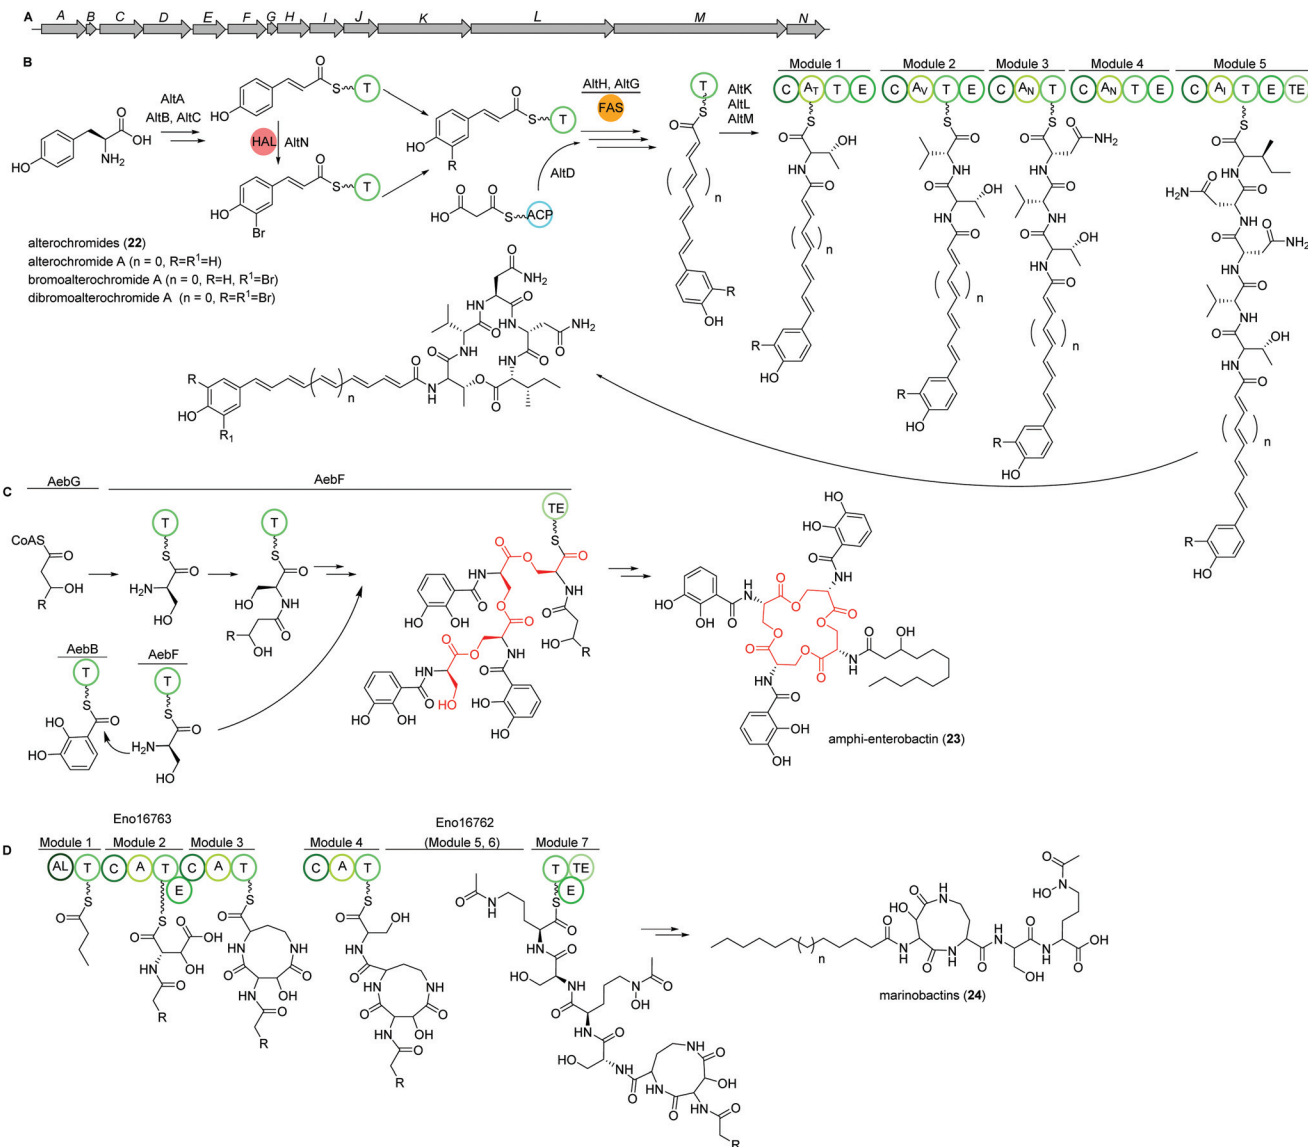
A
A B C D E F G H I J K L M N

B
AltA
AltB, AltC
HAL AltN
AltH, AltG
FAS
AltD
AltK
AltL
AltM
T
ACP
HO
OH
$NH_2$
R
Br
n
alterochromides (**22**)
alterochromide A (n = 0, R=R$^1$=H)
bromoalterochromide A (n = 0, R=H, R$^1$=Br)
dibromoalterochromide A (n = 0, R=R$^1$=Br)
$R_1$

Module 1 Module 2 Module 3 Module 4 Module 5
C $A_T$ T E C $A_V$ T E C $A_N$ T C $A_N$ T E C $A_I$ T E TE
$NH_2$
$H_2N$
OH
HN
NH

C
AebG AebF
CoAS
T
TE
$H_2N$
OH
R
AebB AebF
HO
amphi-enterobactin (**23**)

D
Eno16763 Eno16762
Module 1 Module 2 Module 3 Module 4 (Module 5, 6) Module 7
AL T C A T C A T C A T T TE
E
OH
HN
NH
R
n
marinobactins (**24**)